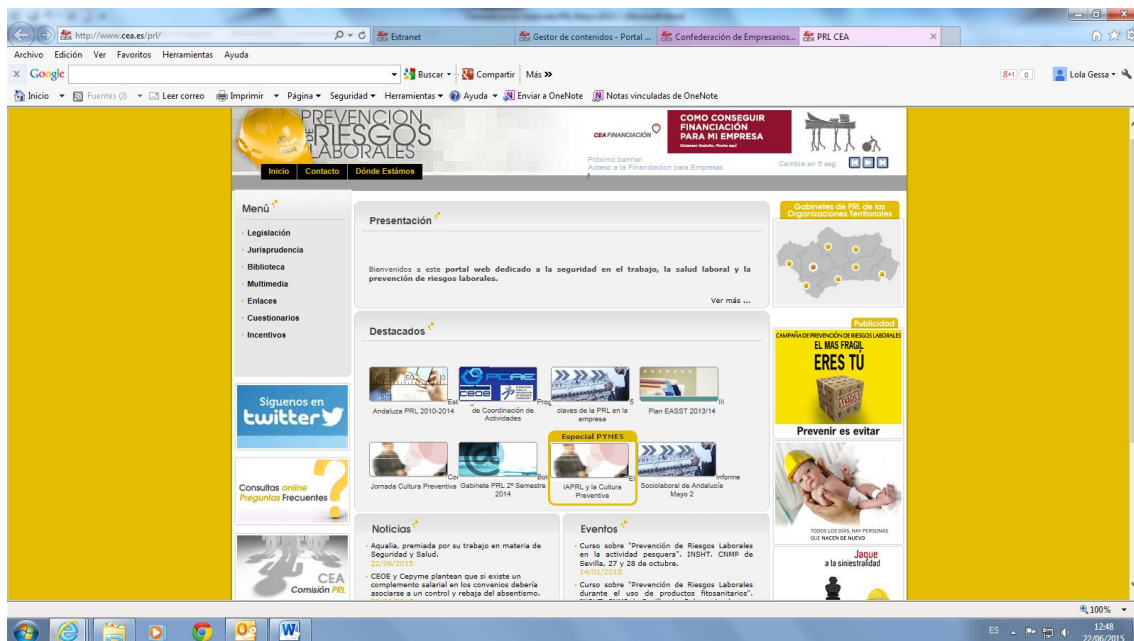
http://www.cea.es/prl/

Extranet

Gestor de contenidos - Portal ...

Confederación de Empresarios...

PRL CEA

Archivo Edición Ver Favoritos Herramientas Ayuda

Google

Buscar Compartir Más »

Lola Gessa

Inicio Fuentes (J) Leer correo Imprimir Página Seguridad Herramientas Ayuda Enviar a OneNote Notas vinculadas de OneNote

PREVENCION DE RIESGOS LABORALES

Inicio Contacto Dónde Estámos

CEA FINANCIACIÓN

COMO CONSEGUIR FINANCIACIÓN PARA MI EMPRESA

Próximo banner: Acceso a la Financiacion para Empresas

Cambia en 5 seg.

Menú

Legislación
Jurisprudencia
Biblioteca
Multimedia
Enlaces
Cuestionarios
Incentivos

Síguenos en twitter

Consultas online Preguntas Frecuentes

CEA Comisión PRL

Presentación

Bienvenidos a este portal web dedicado a la seguridad en el trabajo, la salud laboral y la prevención de riesgos laborales.

Ver más ...

Destacados

Andaluza PRL 2010-2014

de Coordinación de Actividades

claves de la PRL en la empresa

Plan EASST 2013/14

Especial PYMES

Jornada Cultura Preventiva

Gabinete PRL 2º Semestre 2014

IAPRL y la Cultura Preventiva

Sociolaboral de Andalucía Mayo 2

Noticias

Aqualia, premiada por su trabajo en materia de Seguridad y Salud.
22/06/2015

CEOE y Cepyme plantean que si existe un complemento salarial en los convenios debería asociarse a un control y rebaja del absentismo.

Eventos

Curso sobre "Prevención de Riesgos Laborales en la actividad pesquera". INSHT. CNMP de Sevilla, 27 y 28 de octubre.
14/01/2015

Curso sobre "Prevención de Riesgos Laborales durante el uso de productos fitosanitarios".

Gabinetes de PRL de las Organizaciones Territoriales

Publicidad

CAMPAÑA DE PREVENCIÓN DE RIESGOS LABORALES

EL MAS FRAGIL ERES TÚ

Prevenir es evitar

TODOS LOS DÍAS, HAY PERSONAS QUE NACEN DE NUEVO

Jaque a la siniestralidad

100%

ES

12:48
22/06/2015